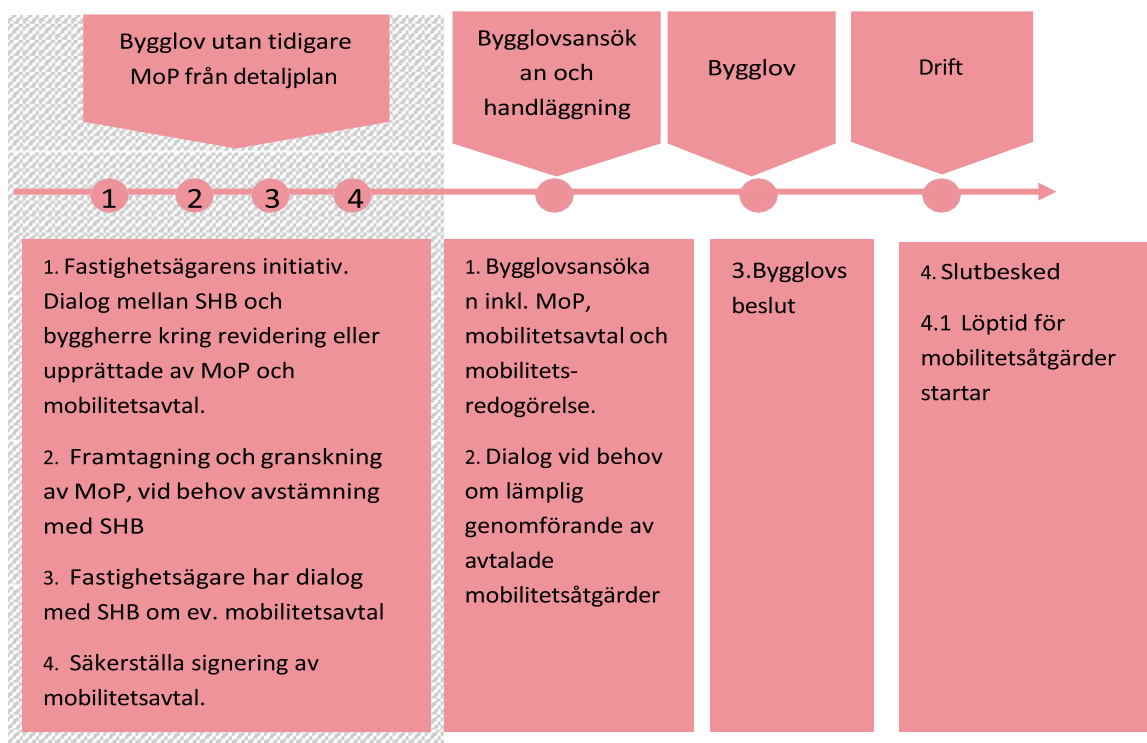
Bygglov utan tidigare MoP från detaljplan

Bygglovsansökan och handläggning

Bygglov

Drift

1 2 3 4

1. Fastighetsägarens initiativ. Dialog mellan SHB och byggherre kring revidering eller upprättade av MoP och mobilitetsavtal.

2. Framtagning och granskning av MoP, vid behov avstämning med SHB

3. Fastighetsägare har dialog med SHB om ev. mobilitetsavtal

4. Säkerställa signering av mobilitetsavtal.

1. Bygglovsansökan inkl. MoP, mobilitetsavtal och mobilitets-redogörelse.

2. Dialog vid behov om lämplig genomförande av avtalade mobilitetsåtgärder

3.Bygglovs beslut

4. Slutbesked

4.1 Löptid för mobilitetsåtgärder startar